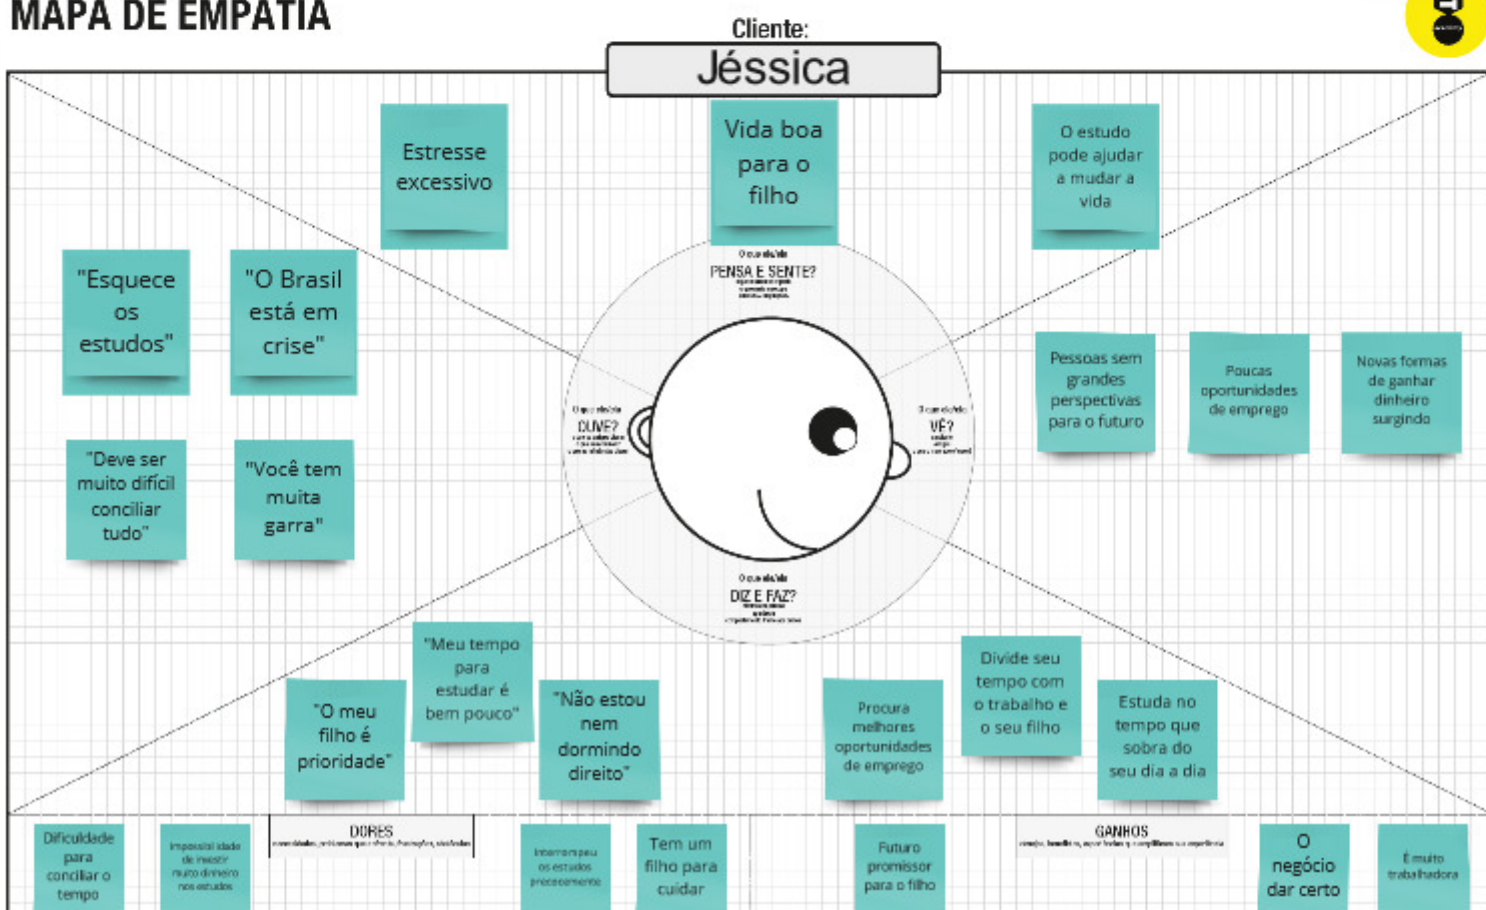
MAPA DE EMPATIA

Cliente:

Jéssica

Estresse excessivo

Vida boa para o filho

O estudo pode ajudar a mudar a vida

"Esquece os estudos"

"O Brasil está em crise"

O que ele/ela PENSA E SENTE?

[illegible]

O que ele/ela OUVE?

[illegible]

O que ele/ela VÊ?

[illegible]

O que ele/ela DIZ E FAZ?

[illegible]

Pessoas sem grandes perspectivas para o futuro

Poucas oportunidades de emprego

Novas formas de ganhar dinheiro surgindo

"Deve ser muito difícil conciliar tudo"

"Você tem muita garra"

"Meu tempo para estudar é bem pouco"

"O meu filho é prioridade"

"Não estou nem dormindo direito"

Procura melhores oportunidades de emprego

Divide seu tempo com o trabalho e o seu filho

Estuda no tempo que sobra do seu dia a dia

Dificuldade para conciliar o tempo

Impossibilidade de investir muito dinheiro nos estudos

DORES

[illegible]

Interromper os estudos precocemente

Tem um filho para cuidar

Futuro promissor para o filho

GANHOS

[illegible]

O negócio dar certo

É muito trabalhadora